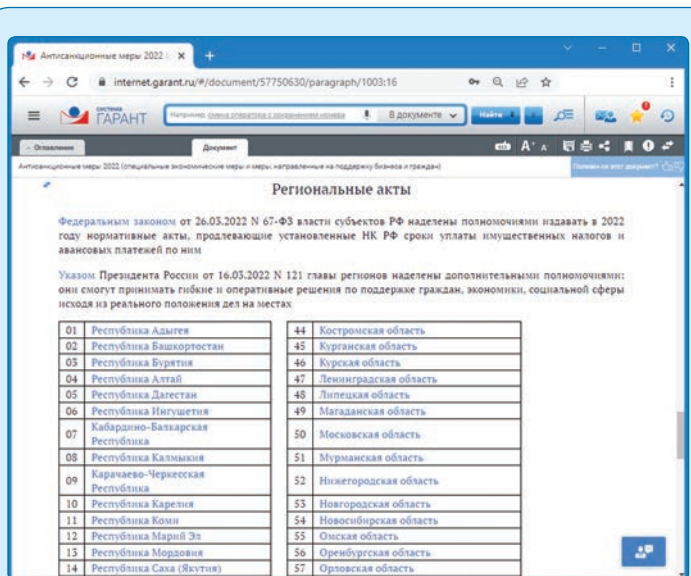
Антисанкционные меры 2022 ×

internet.garant.ru/#/document/57750630/paragraph/1003:16

СИСТЕМА ГАРАНТ

Например: смена оператора с сохранением номера

В документе

Найти

Оглавление

Документ

Антисанкционные меры 2022 (специальные экономические меры и меры, направленные на поддержку бизнеса и граждан)

Полезен ли этот документ?

Региональные акты

Федеральным законом от 26.03.2022 N 67-ФЗ власти субъектов РФ наделены полномочиями издавать в 2022 году нормативные акты, продлевающие установленные НК РФ сроки уплаты имущественных налогов и авансовых платежей по ним

Указом Президента России от 16.03.2022 N 121 главы регионов наделены дополнительными полномочиями: они смогут принимать гибкие и оперативные решения по поддержке граждан, экономики, социальной сферы исходя из реального положения дел на местах

| 01 | Республика Адыгея |
|---|---|
| 02 | Республика Башкортостан |
| 03 | Республика Бурятия |
| 04 | Республика Алтай |
| 05 | Республика Дагестан |
| 06 | Республика Ингушетия |
| 07 | Кабардино-Балкарская Республика |
| 08 | Республика Калмыкия |
| 09 | Карачаево-Черкесская Республика |
| 10 | Республика Карелия |
| 11 | Республика Коми |
| 12 | Республика Марий Эл |
| 13 | Республика Мордовия |
| 14 | Республика Саха (Якутия) |

| 44 | Костромская область |
|---|---|
| 45 | Курганская область |
| 46 | Курская область |
| 47 | Ленинградская область |
| 48 | Липецкая область |
| 49 | Магаданская область |
| 50 | Московская область |
| 51 | Мурманская область |
| 52 | Нижегородская область |
| 53 | Новгородская область |
| 54 | Новосибирская область |
| 55 | Омская область |
| 56 | Оренбургская область |
| 57 | Орловская область |